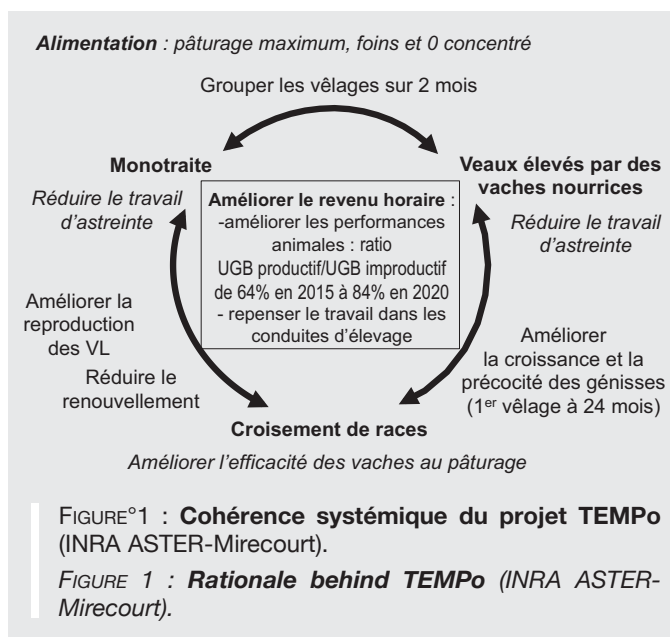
***Alimentation*** *: pâturage maximum, foins et 0 concentré*

Grouper les vêlages sur 2 mois

**Monotraite**

*Réduire le travail d'astreinte*

**Veaux élevés par des vaches nourrices**

*Réduire le travail d'astreinte*

**Améliorer le revenu horaire** :
-améliorer les performances animales : ratio UGB productif/UGB improductif de 64% en 2015 à 84% en 2020
- repenser le travail dans les conduites d'élevage

Améliorer la reproduction des VL

Réduire le renouvellement

Améliorer la croissance et la précocité des génisses (1$^{er}$ vêlage à 24 mois)

**Croisement de races**

*Améliorer l'efficacité des vaches au pâturage*

FIGURE°1 : **Cohérence systémique du projet TEMPo** (INRA ASTER-Mirecourt).

*FIGURE 1 :* ***Rationale behind TEMPo*** *(INRA ASTER-Mirecourt).*